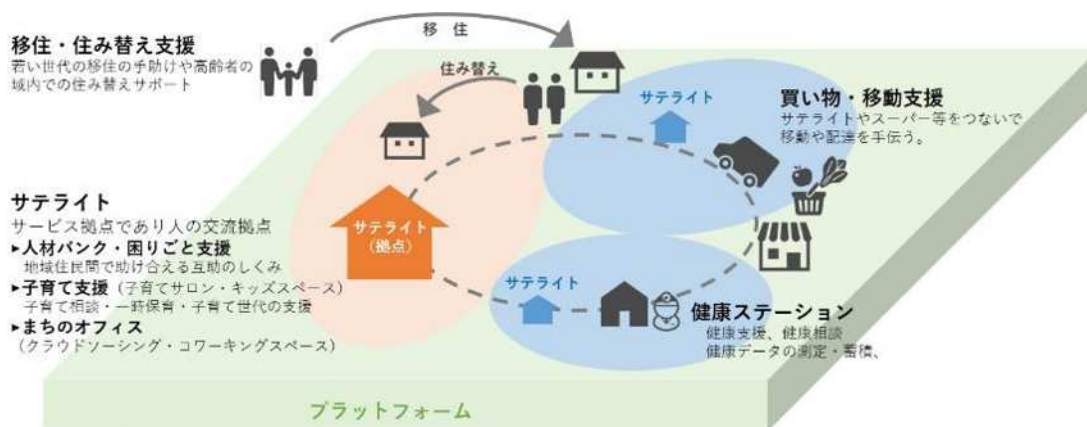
移住・住み替え支援
若い世代の移住の手助けや高齢者の域内での住み替えサポート

移住

住み替え

サテライト

買い物・移動支援
サテライトやスーパー等をつないで移動や配達を手伝う。

サテライト
サービス拠点であり人の交流拠点
▸人材バンク・困りごと支援
地域住民間で助け合える互助のしくみ
▸子育て支援（子育てサロン・キッズスペース）
子育て相談・一時保育・子育て世代の支援
▸まちのオフィス
（クラウドソーシング・コワーキングスペース）

サテライト
（拠点）

サテライト

健康ステーション
健康支援、健康相談
健康データの測定・蓄積、

プラットフォーム